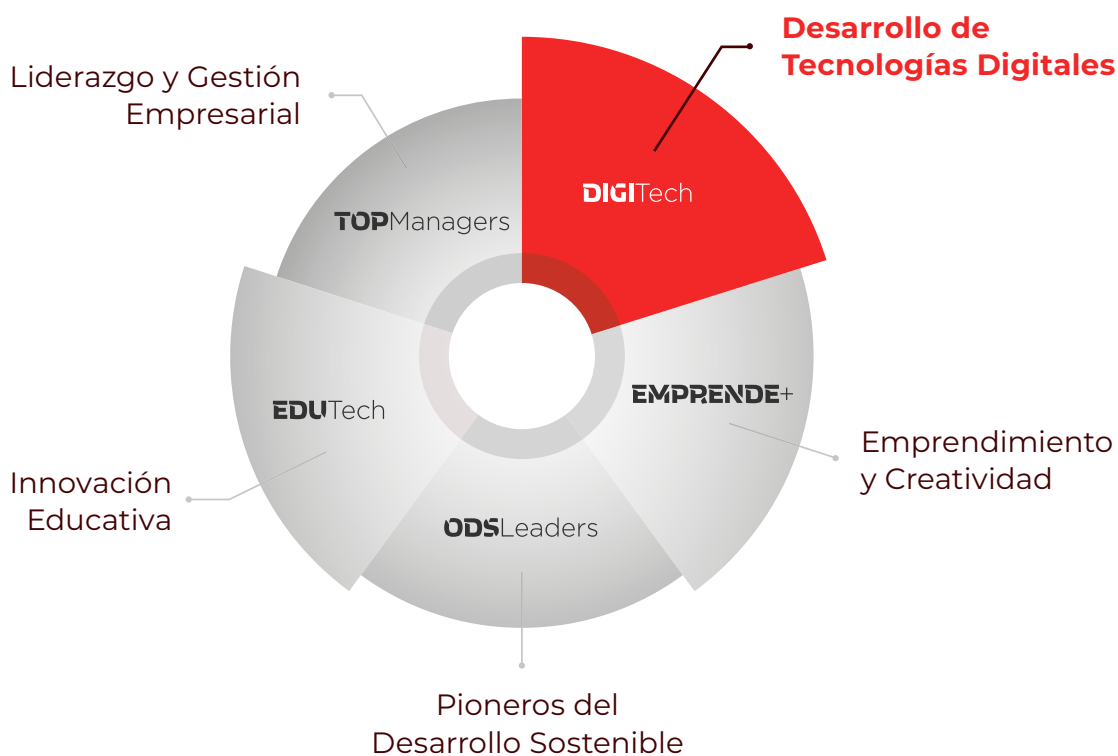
Desarrollo de Tecnologías Digitales

Liderazgo y Gestión Empresarial

DIGITech

TOPManagers

EMPRENDE+

EDUTech

Emprendimiento y Creatividad

Innovación Educativa

ODSLeaders

Pioneros del Desarrollo Sostenible